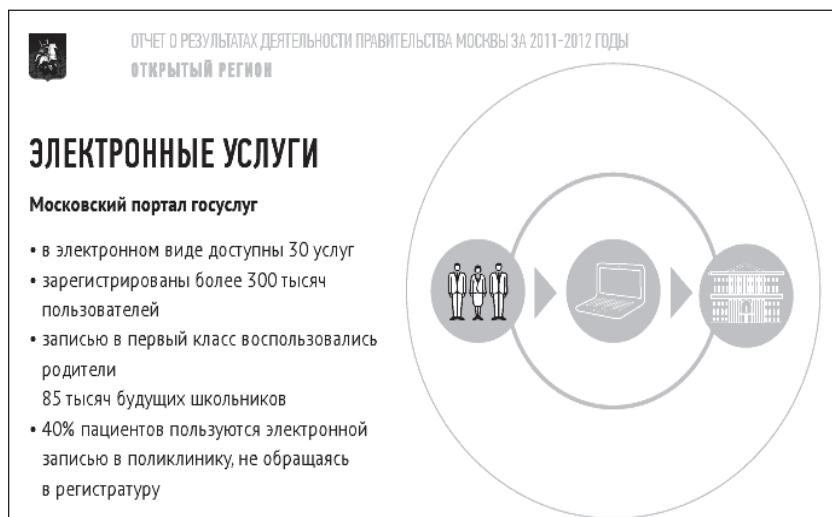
ОТЧЕТ О РЕЗУЛЬТАТАХ ДЕЯТЕЛЬНОСТИ ПРАВИТЕЛЬСТВА МОСКВЫ ЗА 2011–2012 ГОДЫ
ОТКРЫТЫЙ РЕГИОН

ЭЛЕКТРОННЫЕ УСЛУГИ

Московский портал госуслуг

• в электронном виде доступны 30 услуг
• зарегистрированы более 300 тысяч пользователей
• записью в первый класс воспользовались родители
85 тысяч будущих школьников
• 40% пациентов пользуются электронной записью в поликлинику, не обращаясь в регистратуру